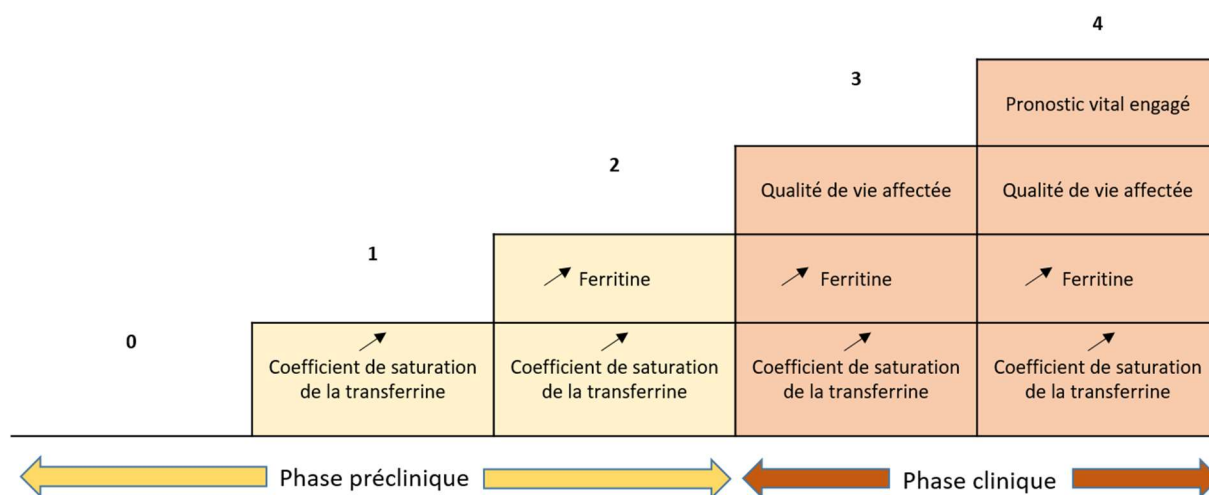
4

3

Pronostic vital engagé

2

Qualité de vie affectée

Qualité de vie affectée

1

↗ Ferritine

↗ Ferritine

↗ Ferritine

0

↗ Coefficient de saturation de la transferrine

↗ Coefficient de saturation de la transferrine

↗ Coefficient de saturation de la transferrine

↗ Coefficient de saturation de la transferrine

Phase préclinique

Phase clinique